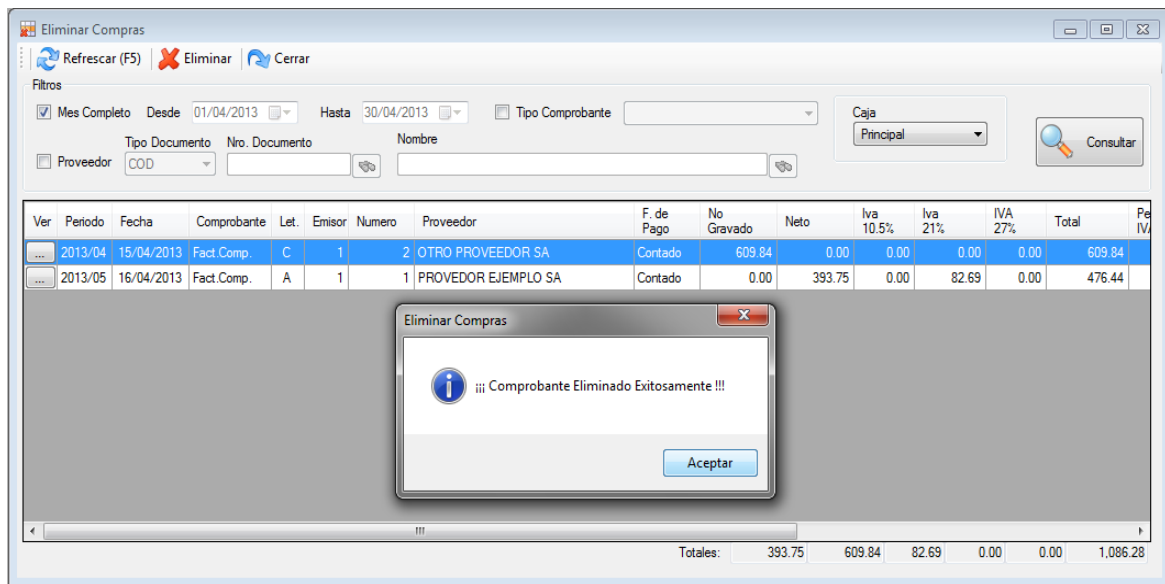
Eliminar Compras

Refrescar (F5) | Eliminar | Cerrar

Filtros

Mes Completo Desde 01/04/2013 Hasta 30/04/2013 Tipo Comprobante

Caja
Principal

Consultar

Proveedor Tipo Documento COD Nro. Documento Nombre

| Ver | Periodo | Fecha | Comprobante | Let. | Emisor | Numero | Proveedor | F. de Pago | No Gravado | Neto | Iva 10.5% | Iva 21% | IVA 27% | Total | Pe IV |
|---|---|---|---|---|---|---|---|---|---|---|---|---|---|---|---|
| ... | 2013/04 | 15/04/2013 | Fact.Comp. | C | 1 | 2 | OTRO PROVEEDOR SA | Contado | 609.84 | 0.00 | 0.00 | 0.00 | 0.00 | 609.84 | |
| ... | 2013/05 | 16/04/2013 | Fact.Comp. | A | 1 | 1 | PROVEDOR EJEMPLO SA | Contado | 0.00 | 393.75 | 0.00 | 82.69 | 0.00 | 476.44 | |

Eliminar Compras

¡¡¡ Comprobante Eliminado Exitosamente !!!

Aceptar

Totales: 393.75 609.84 82.69 0.00 0.00 1,086.28